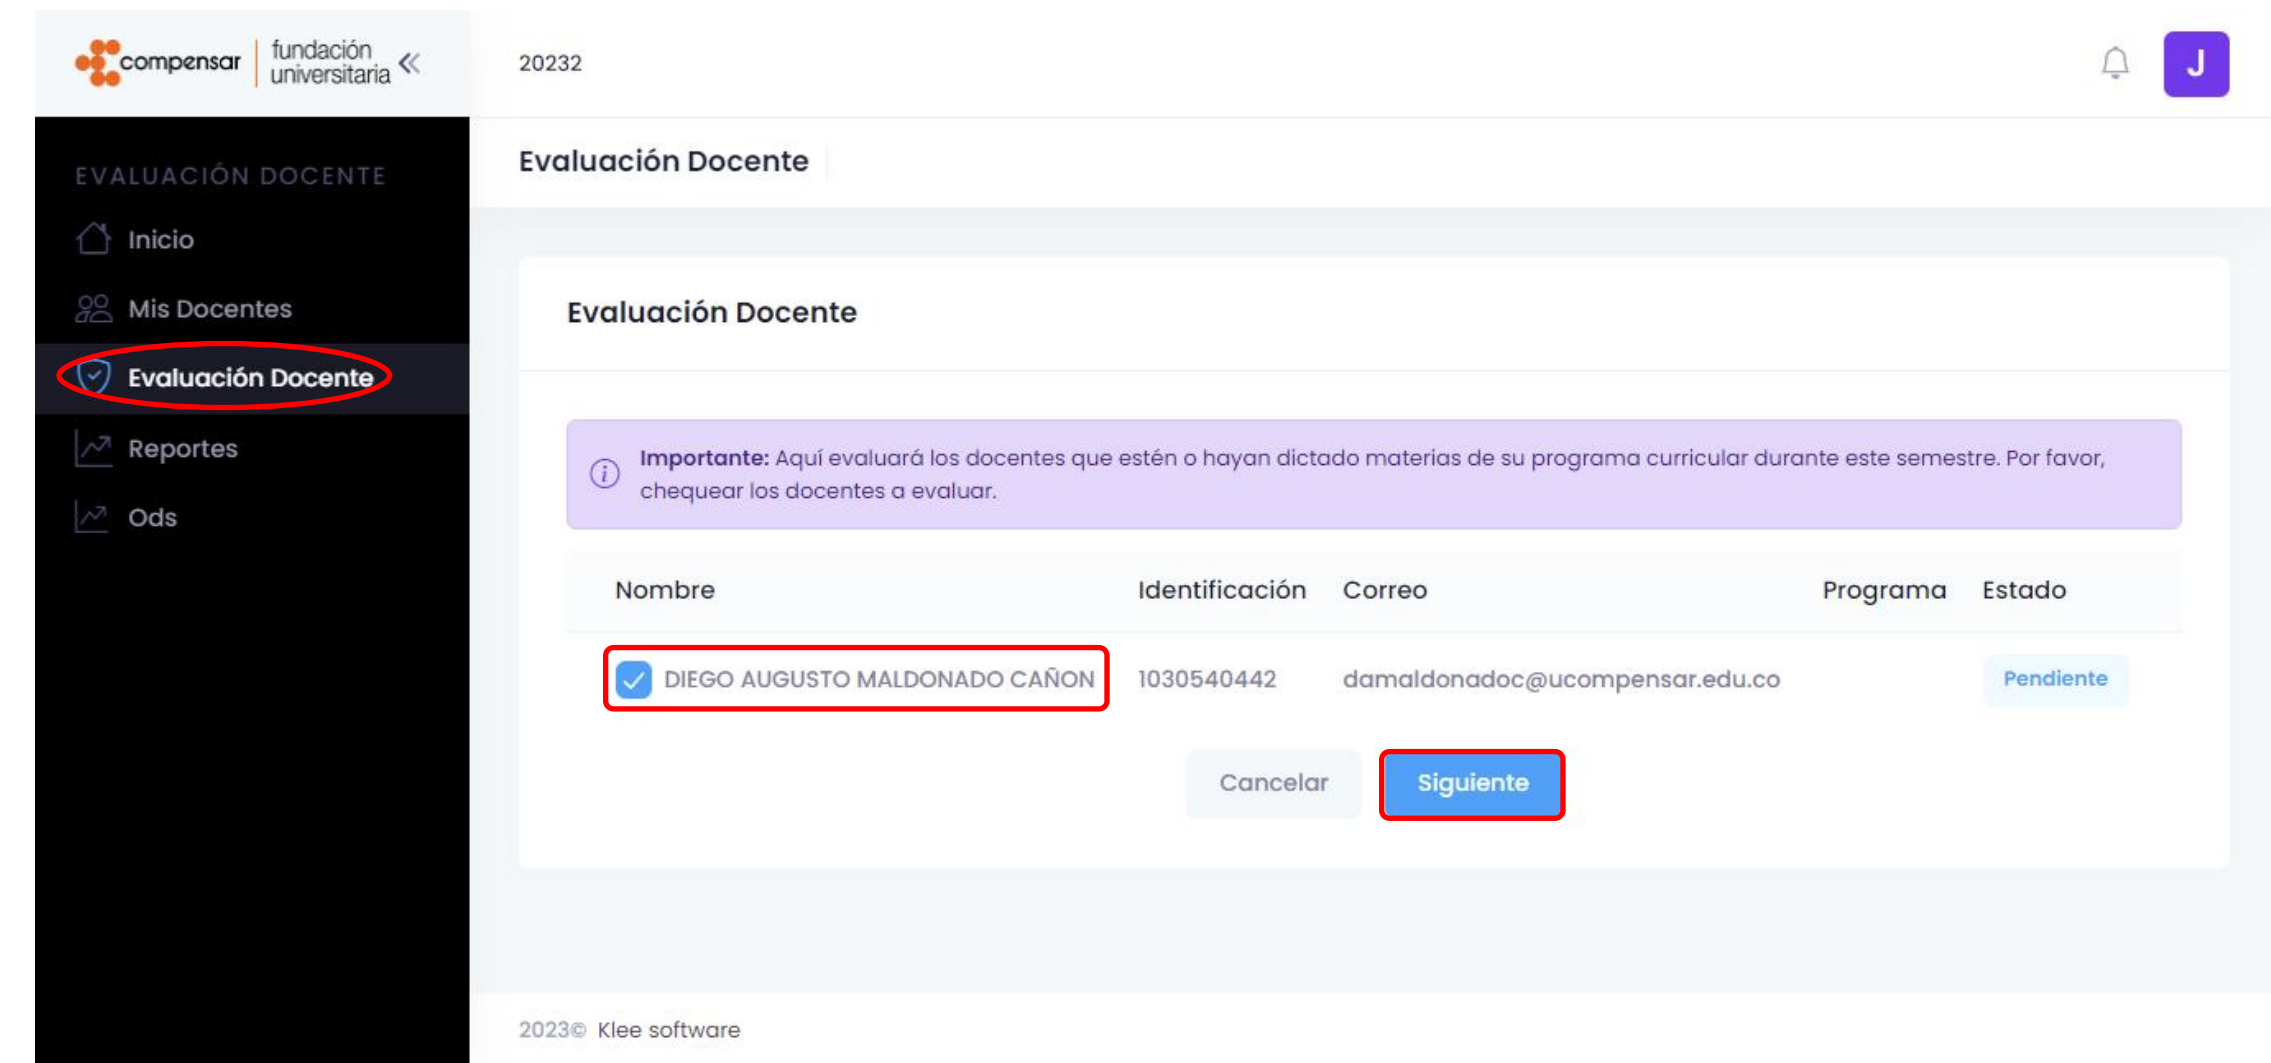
compensar | fundación universitaria «

20232

J

EVALUACIÓN DOCENTE

Inicio

Mis Docentes

Evaluación Docente

Reportes

Ods

Evaluación Docente

Evaluación Docente

Importante: Aquí evaluará los docentes que estén o hayan dictado materias de su programa curricular durante este semestre. Por favor, chequear los docentes a evaluar.

| Nombre | Identificación | Correo | Programa | Estado |
|---|---|---|---|---|
| DIEGO AUGUSTO MALDONADO CAÑON | 1030540442 | damaldonadoc@ucompensar.edu.co | | Pendiente |

Cancelar

Siguiente

2023© Klee software